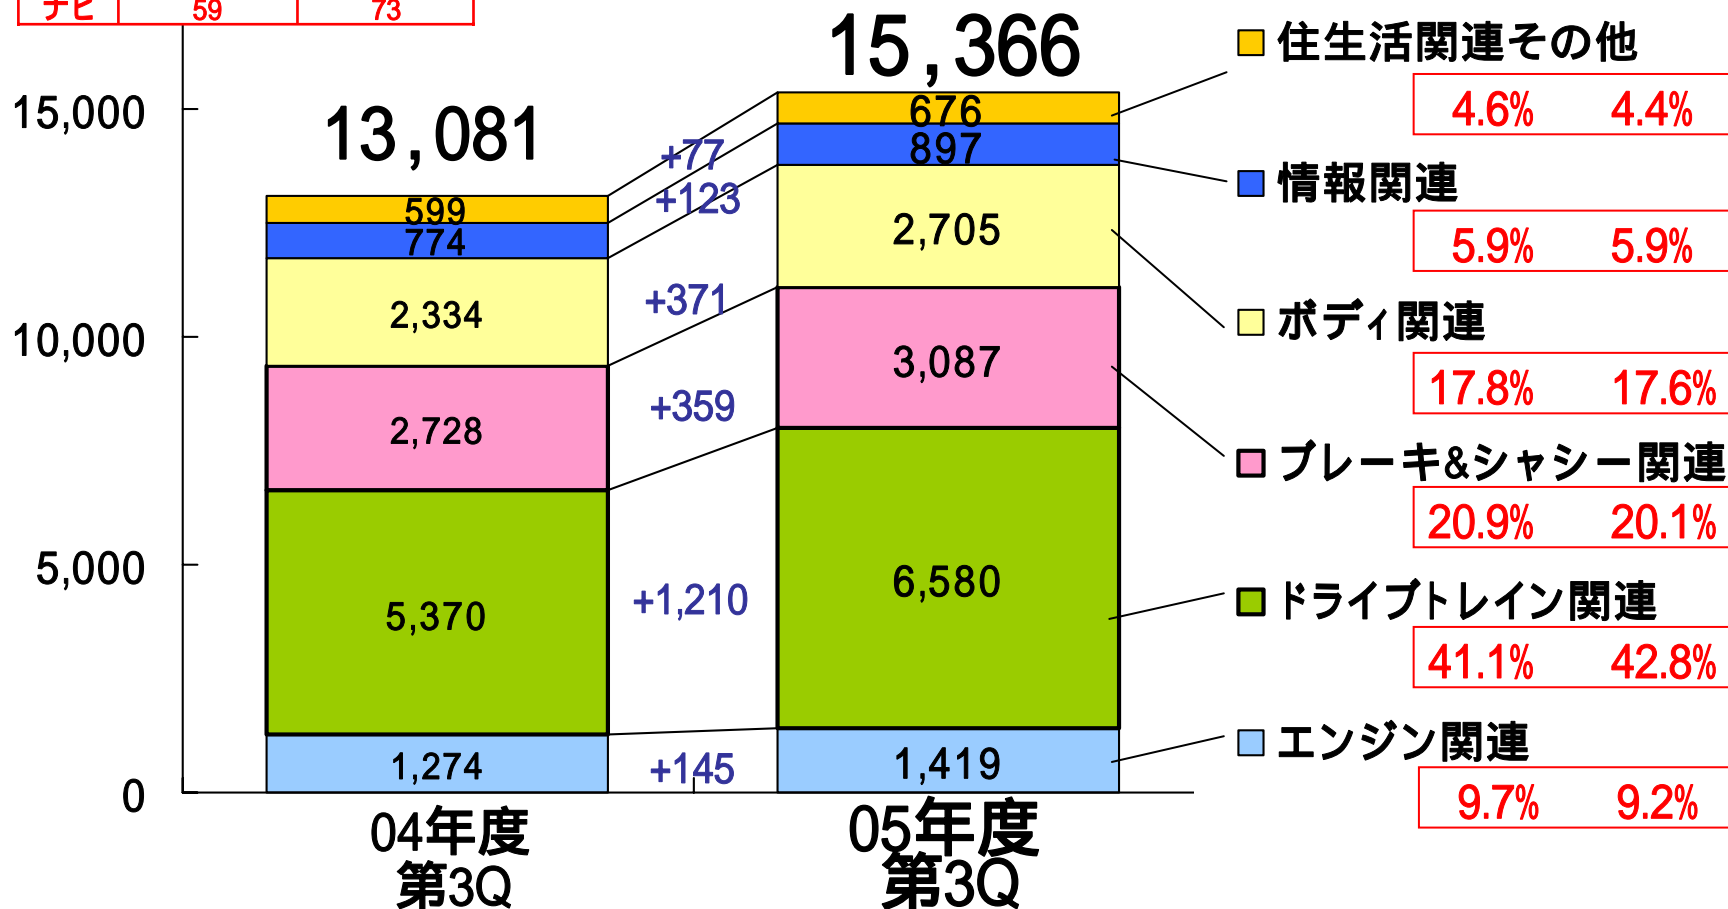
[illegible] 59 73

15,000
10,000
5,000
0

13,081
599
774
2,334
2,728
5,370
1,274

+77
+123
+371
+359
+1,210
+145

15,366
676
897
2,705
3,087
6,580
1,419

04年度
第3Q

05年度
第3Q

住生活関連その他
| 4.6% | 4.4% |
|---|---|

情報関連
| 5.9% | 5.9% |
|---|---|

ボディ関連
| 17.8% | 17.6% |
|---|---|

ブレーキ&シャシー関連
| 20.9% | 20.1% |
|---|---|

ドライブトレイン関連
| 41.1% | 42.8% |
|---|---|

エンジン関連
| 9.7% | 9.2% |
|---|---|